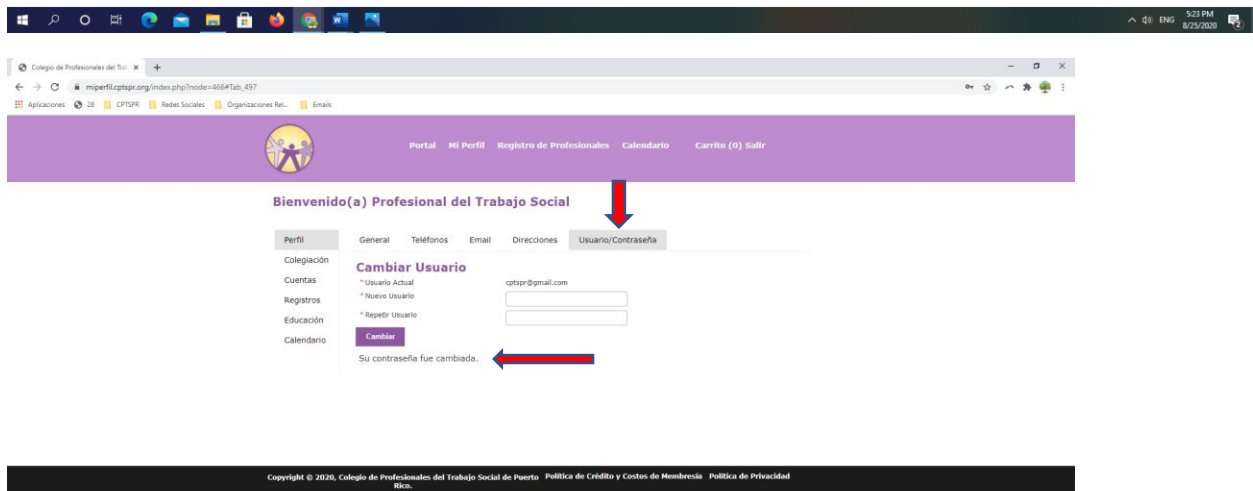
5:23 PM
8/25/2020
ENG

Colegio de Profesionales del Tra ×
miperfil.cptspr.org/index.php?node=466#Tab_497
Aplicaciones 28 CPTSPR Redes Sociales Organizaciones Rel... Emails

Portal Mi Perfil Registro de Profesionales Calendario Carrito (0) Salir

Bienvenido(a) Profesional del Trabajo Social

Perfil
Colegiación
Cuentas
Registros
Educación
Calendario

General Teléfonos Email Direcciones Usuario/Contraseña

Cambiar Usuario
* Usuario Actual cptspr@gmail.com
* Nuevo Usuario
* Repetir Usuario
Cambiar

Su contraseña fue cambiada.

Copyright © 2020, Colegio de Profesionales del Trabajo Social de Puerto Rico. Política de Crédito y Costos de Membresía Política de Privacidad